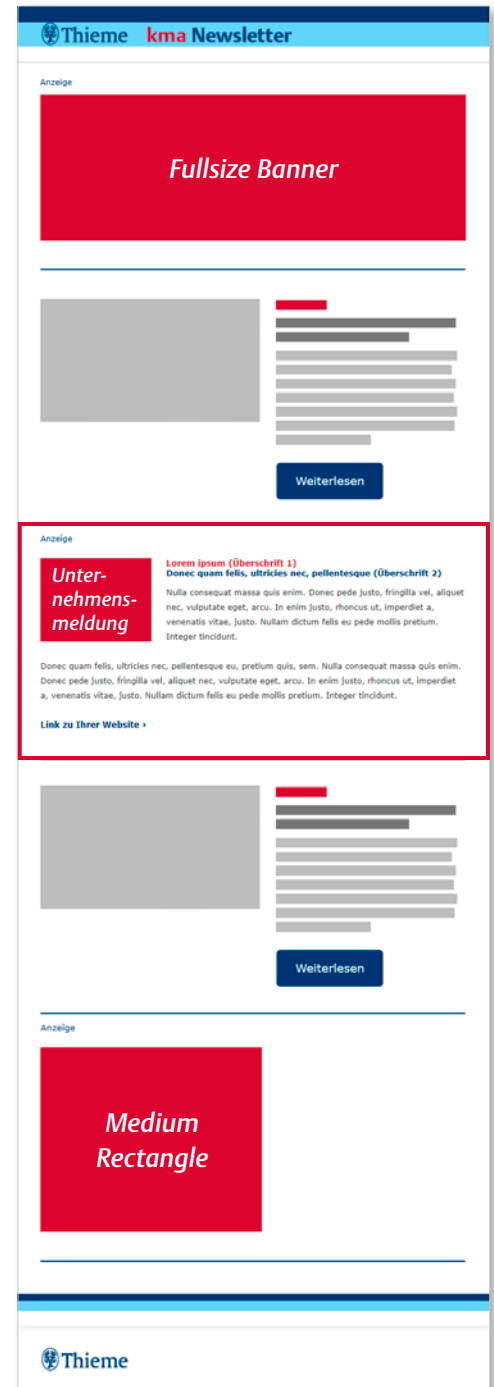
Thieme kma Newsletter

Anzeige

Fullsize Banner

Weiterlesen

Anzeige

Unternehmensmeldung

Lorem ipsum (Überschrift 1)
Donec quam felis, ultricies nec, pellentesque (Überschrift 2)

Nulla consequat massa quis enim. Donec pede justo, fringilla vel, aliquet nec, vulputate eget, arcu. In enim justo, rhoncus ut, imperdiet a, venenatis vitae, justo. Nullam dictum felis eu pede mollis pretium. Integer tincidunt.

Donec quam felis, ultricies nec, pellentesque eu, pretium quis, sem. Nulla consequat massa quis enim. Donec pede justo, fringilla vel, aliquet nec, vulputate eget, arcu. In enim justo, rhoncus ut, imperdiet a, venenatis vitae, justo. Nullam dictum felis eu pede mollis pretium. Integer tincidunt.

Link zu Ihrer Website ›

Weiterlesen

Anzeige

Medium Rectangle

Thieme